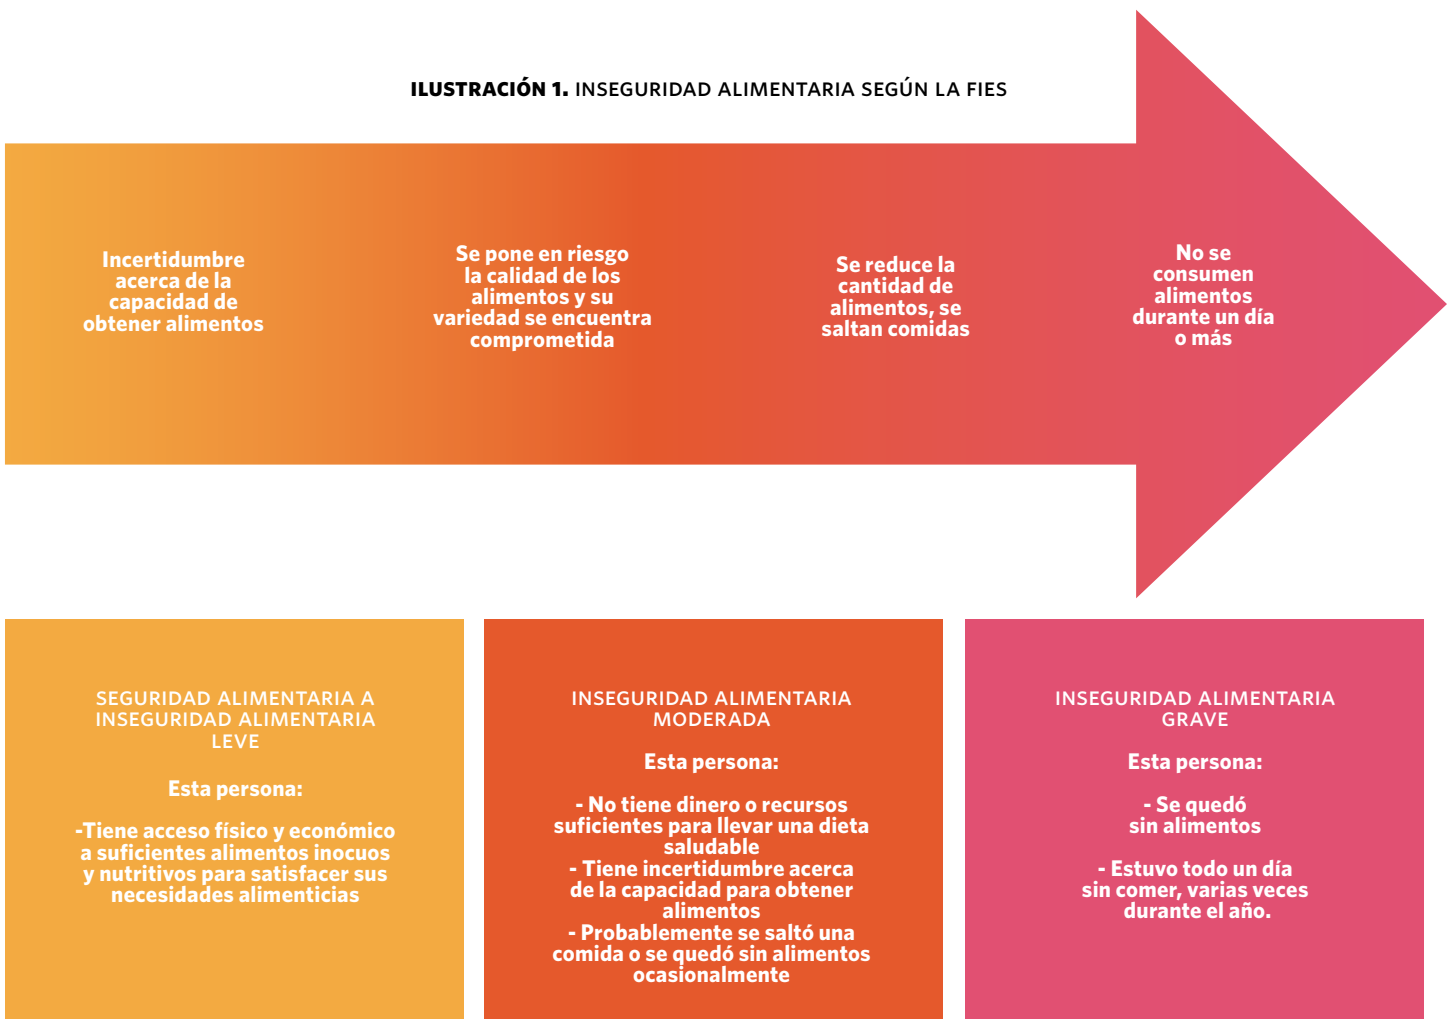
**ILUSTRACIÓN 1.** INSEGURIDAD ALIMENTARIA SEGÚN LA FIES

Incertidumbre acerca de la capacidad de obtener alimentos

Se pone en riesgo la calidad de los alimentos y su variedad se encuentra comprometida

Se reduce la cantidad de alimentos, se saltan comidas

No se consumen alimentos durante un día o más

SEGURIDAD ALIMENTARIA A INSEGURIDAD ALIMENTARIA LEVE

Esta persona:

-Tiene acceso físico y económico a suficientes alimentos inocuos y nutritivos para satisfacer sus necesidades alimenticias

INSEGURIDAD ALIMENTARIA MODERADA

Esta persona:

- No tiene dinero o recursos suficientes para llevar una dieta saludable
- Tiene incertidumbre acerca de la capacidad para obtener alimentos
- Probablemente se saltó una comida o se quedó sin alimentos ocasionalmente

INSEGURIDAD ALIMENTARIA GRAVE

Esta persona:

- Se quedó sin alimentos

- Estuvo todo un día sin comer, varias veces durante el año.